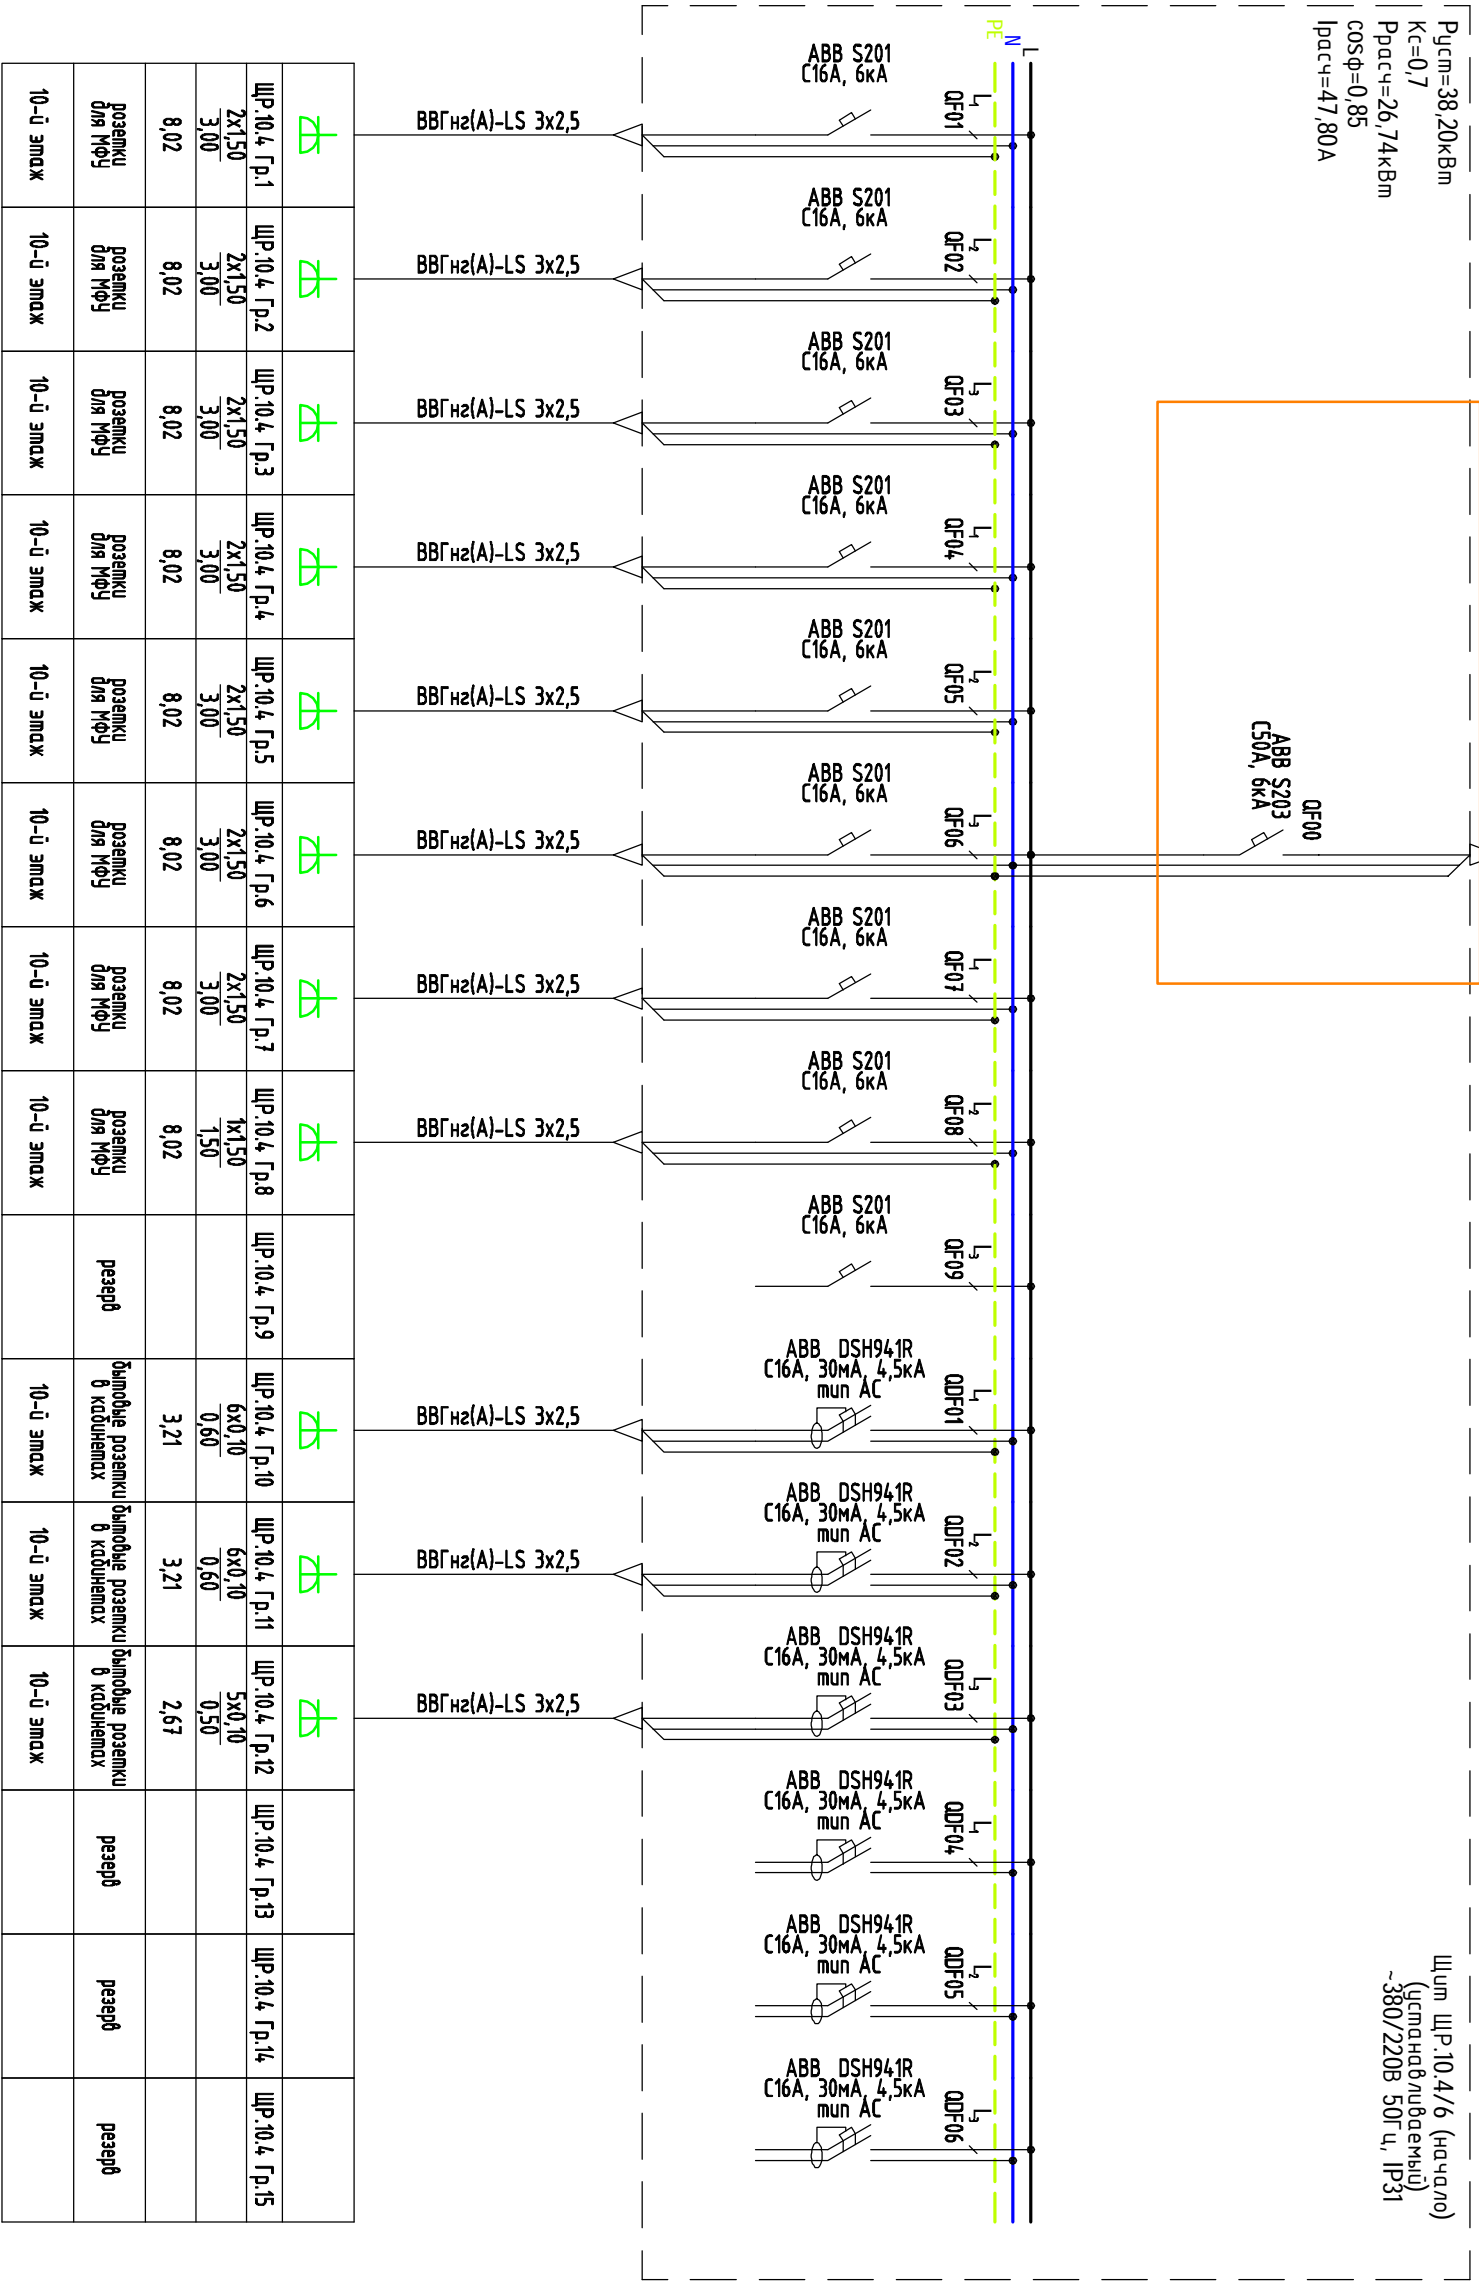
Pуст=38,20кВт
Кс=0,7
Ррасч=26,74кВт
cosф=0,85
Iрасч=47,80А

PE
N
L

ABB S201
C16A, 6кА
QF01
ВВГнг(А)-LS 3х2,5

ABB S201
C16A, 6кА
QF02
ВВГнг(А)-LS 3х2,5

ABB S201
C16A, 6кА
QF03
ВВГнг(А)-LS 3х2,5

ABB S201
C16A, 6кА
QF04
ВВГнг(А)-LS 3х2,5

ABB S201
C16A, 6кА
QF05
ВВГнг(А)-LS 3х2,5

ABB S201
C16A, 6кА
QF06
ВВГнг(А)-LS 3х2,5

QF00
ABB S203
C50A, 6кА

ABB S201
C16A, 6кА
QF07
ВВГнг(А)-LS 3х2,5

ABB S201
C16A, 6кА
QF08
ВВГнг(А)-LS 3х2,5

ABB S201
C16A, 6кА
QF09

ABB DSH941R
C16A, 30мА, 4,5кА
тип AC
QDF01
ВВГнг(А)-LS 3х2,5

ABB DSH941R
C16A, 30мА, 4,5кА
тип AC
QDF02
ВВГнг(А)-LS 3х2,5

ABB DSH941R
C16A, 30мА, 4,5кА
тип AC
QDF03
ВВГнг(А)-LS 3х2,5

ABB DSH941R
C16A, 30мА, 4,5кА
тип AC
QDF04

ABB DSH941R
C16A, 30мА, 4,5кА
тип AC
QDF05

ABB DSH941R
C16A, 30мА, 4,5кА
тип AC
QDF06

Щит ЩР.10.4/б (начало)
(устанавливаемый)
~380/220В 50Гц, IP31

| ЩР.10.4 Гр.1 | $\frac{2x1,50}{3,00}$ | 8,02 | розетки для МФУ | 10-й этаж |
| ЩР.10.4 Гр.2 | $\frac{2x1,50}{3,00}$ | 8,02 | розетки для МФУ | 10-й этаж |
| ЩР.10.4 Гр.3 | $\frac{2x1,50}{3,00}$ | 8,02 | розетки для МФУ | 10-й этаж |
| ЩР.10.4 Гр.4 | $\frac{2x1,50}{3,00}$ | 8,02 | розетки для МФУ | 10-й этаж |
| ЩР.10.4 Гр.5 | $\frac{2x1,50}{3,00}$ | 8,02 | розетки для МФУ | 10-й этаж |
| ЩР.10.4 Гр.6 | $\frac{2x1,50}{3,00}$ | 8,02 | розетки для МФУ | 10-й этаж |
| ЩР.10.4 Гр.7 | $\frac{2x1,50}{3,00}$ | 8,02 | розетки для МФУ | 10-й этаж |
| ЩР.10.4 Гр.8 | $\frac{1x1,50}{1,50}$ | 8,02 | розетки для МФУ | 10-й этаж |
| ЩР.10.4 Гр.9 | | | резерв | |
| ЩР.10.4 Гр.10 | $\frac{6x0,10}{0,60}$ | 3,21 | бытовые розетки в кабинетах | 10-й этаж |
| ЩР.10.4 Гр.11 | $\frac{6x0,10}{0,60}$ | 3,21 | бытовые розетки в кабинетах | 10-й этаж |
| ЩР.10.4 Гр.12 | $\frac{5x0,10}{0,50}$ | 2,67 | бытовые розетки в кабинетах | 10-й этаж |
| ЩР.10.4 Гр.13 | | | резерв | |
| ЩР.10.4 Гр.14 | | | резерв | |
| ЩР.10.4 Гр.15 | | | резерв | |